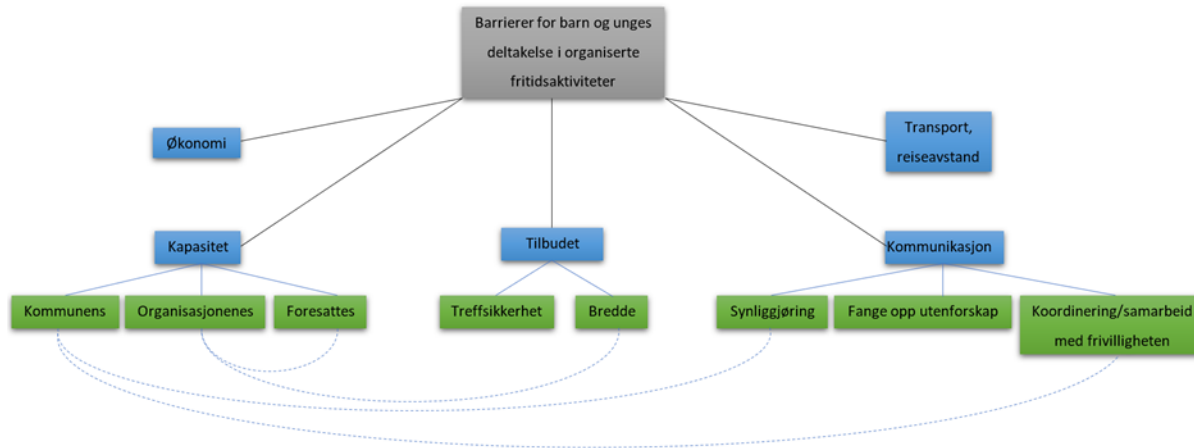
Barrierer for barn og unges deltakelse i organiserte fritidsaktiviteter

Økonomi

Transport, reiseavstand

Kapasitet

Tilbudet

Kommunikasjon

Kommunens

Organisasjonenes

Foresattes

Treffsikkerhet

Bredde

Synliggjøring

Fange opp utenforskap

Koordinering/samarbeid med frivilligheten